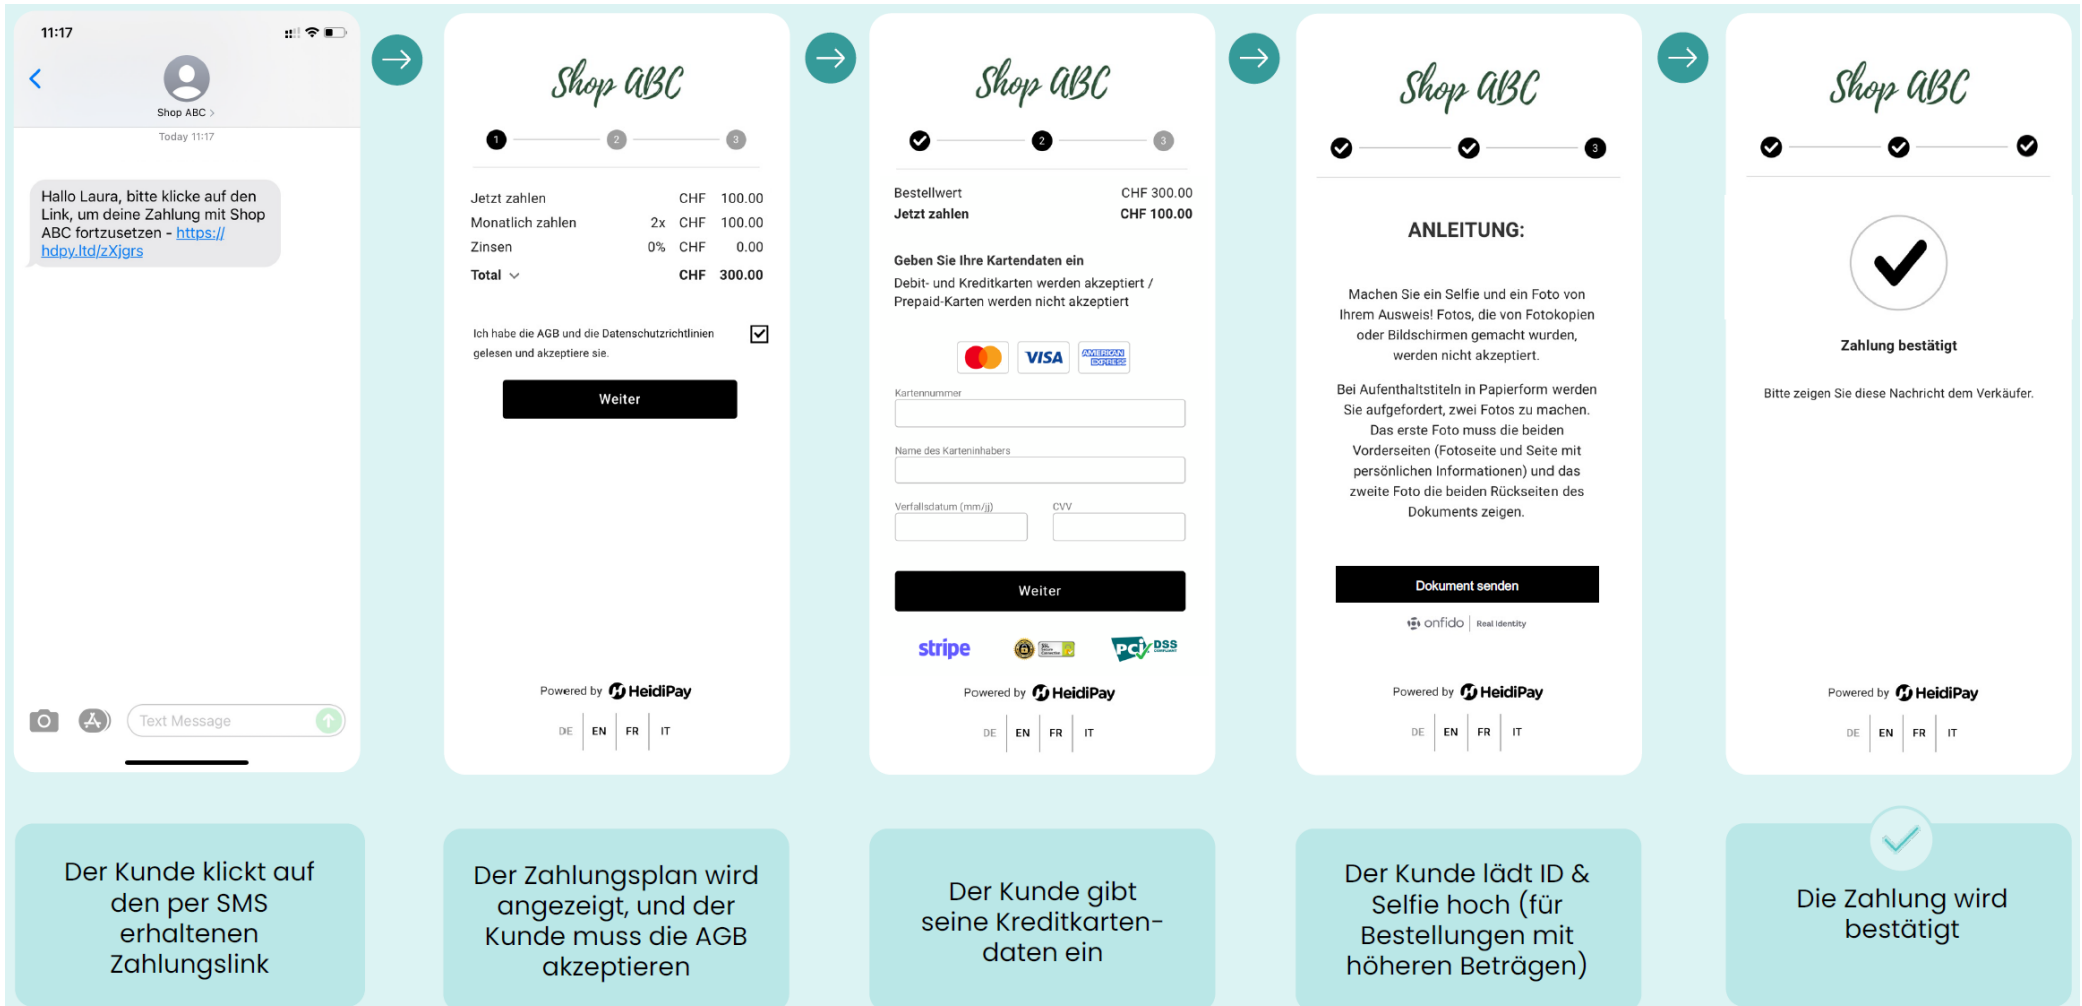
11:17

Shop ABC >

Today 11:17

Hallo Laura, bitte klicke auf den Link, um deine Zahlung mit Shop ABC fortzusetzen - https://hdpy.ltd/zXjgrs

Text Message

Shop ABC

1 2 3

| Jetzt zahlen | | CHF | 100.00 |
|---|---|---|---|
| Monatlich zahlen | 2x | CHF | 100.00 |
| Zinsen | 0% | CHF | 0.00 |
| Total | | CHF | 300.00 |

Ich habe die AGB und die Datenschutzrichtlinien gelesen und akzeptiere sie.

Weiter

Powered by HeidiPay

DE EN FR IT

Shop ABC

2 3

Bestellwert CHF 300.00
Jetzt zahlen CHF 100.00

Geben Sie Ihre Kartendaten ein
Debit- und Kreditkarten werden akzeptiert / Prepaid-Karten werden nicht akzeptiert

VISA AMERICAN EXPRESS

Kartennummer

Name des Karteninhabers

Verfallsdatum (mm/jj)

CVV

Weiter

stripe PCI DSS

Powered by HeidiPay

DE EN FR IT

Shop ABC

3

ANLEITUNG:

Machen Sie ein Selfie und ein Foto von Ihrem Ausweis! Fotos, die von Fotokopien oder Bildschirmen gemacht wurden, werden nicht akzeptiert.

Bei Aufenthaltstiteln in Papierform werden Sie aufgefordert, zwei Fotos zu machen. Das erste Foto muss die beiden Vorderseiten (Fotoseite und Seite mit persönlichen Informationen) und das zweite Foto die beiden Rückseiten des Dokuments zeigen.

Dokument senden

onfido | Real Identity

Powered by HeidiPay

DE EN FR IT

Shop ABC

Zahlung bestätigt

Bitte zeigen Sie diese Nachricht dem Verkäufer.

Powered by HeidiPay

DE EN FR IT

Der Kunde klickt auf den per SMS erhaltenen Zahlungslink

Der Zahlungsplan wird angezeigt, und der Kunde muss die AGB akzeptieren

Der Kunde gibt seine Kreditkartendaten ein

Der Kunde lädt ID & Selfie hoch (für Bestellungen mit höheren Beträgen)

Die Zahlung wird bestätigt